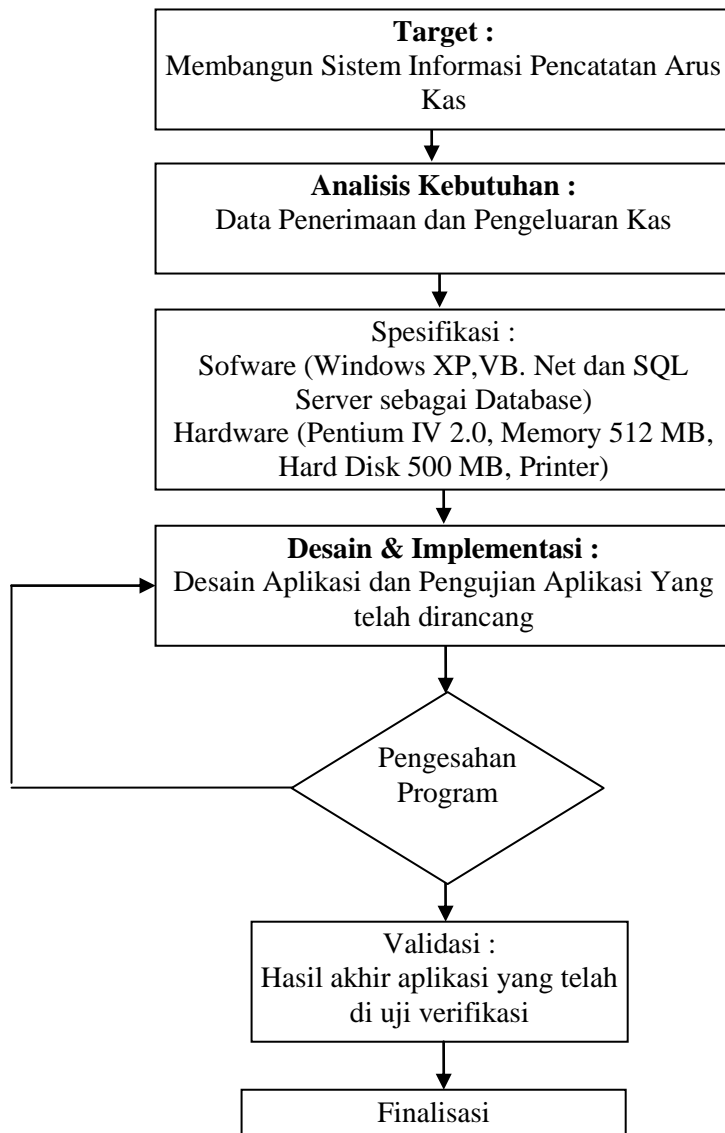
**Target :**
Membangun Sistem Informasi Pencatatan Arus Kas

**Analisis Kebutuhan :**
Data Penerimaan dan Pengeluaran Kas

Spesifikasi :
Sofware (Windows XP,VB. Net dan SQL Server sebagai Database)
Hardware (Pentium IV 2.0, Memory 512 MB, Hard Disk 500 MB, Printer)

**Desain & Implementasi :**
Desain Aplikasi dan Pengujian Aplikasi Yang telah dirancang

Pengesahan Program

Validasi :
Hasil akhir aplikasi yang telah di uji verifikasi

Finalisasi